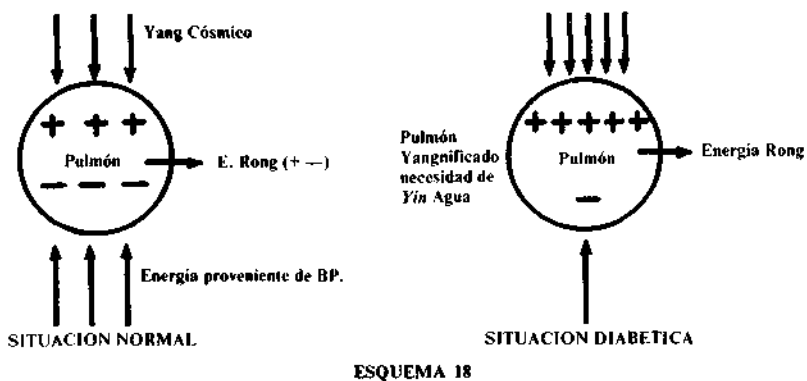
Yang Cósmico

+ + +

Pulmón

E. Rong (+ —)

— — —

Energía proveniente de BP.

SITUACION NORMAL

+++++

Pulmón Yangnificado necesidad de *Yin* Agua

Pulmón

Energía Rong

—

SITUACION DIABETICA

ESQUEMA 18